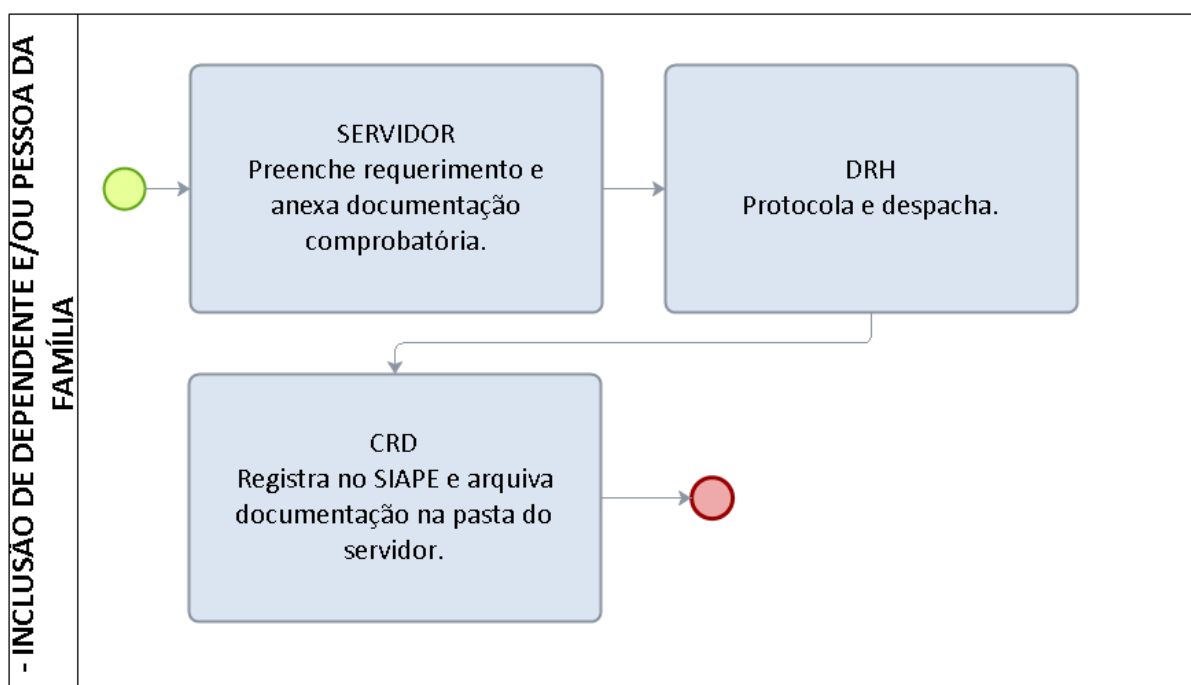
- INCLUSÃO DE DEPENDENTE E/OU PESSOA DA FAMÍLIA

SERVIDOR
Preenche requerimento e anexa documentação comprobatória.

DRH
Protocola e despacha.

CRD
Registra no SIAPE e arquiva documentação na pasta do servidor.